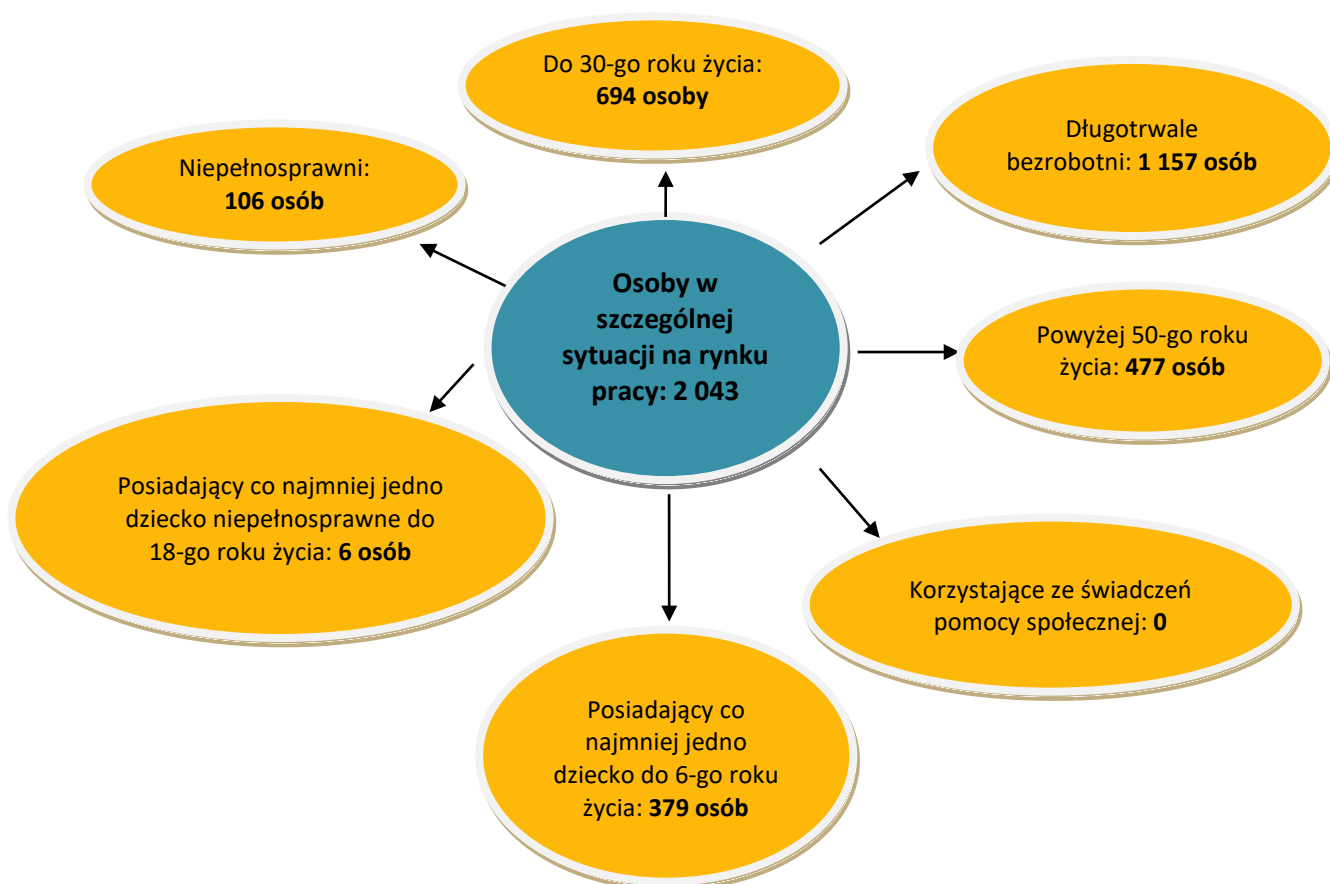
Do 30-go roku życia: **694 osoby**

Niepełnosprawni: **106 osób**

Długotrwale bezrobotni: **1 157 osób**

**Osoby w szczególnej sytuacji na rynku pracy: 2 043**

Powyżej 50-go roku życia: **477 osób**

Posiadający co najmniej jedno dziecko niepełnosprawne do 18-go roku życia: **6 osób**

Korzystające ze świadczeń pomocy społecznej: **0**

Posiadający co najmniej jedno dziecko do 6-go roku życia: **379 osób**